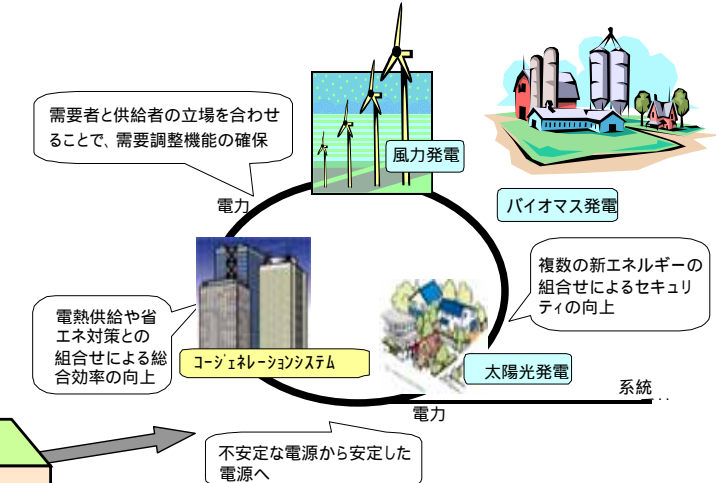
需要者と供給者の立場を合わせることで、需要調整機能の確保

風力発電

バイオマス発電

電力

複数の新エネルギーの組合せによるセキュリティの向上

電熱供給や省エネ対策との組合せによる総合効率の向上

コージェネレーションシステム

太陽光発電

系統

電力

不安定な電源から安定した電源へ